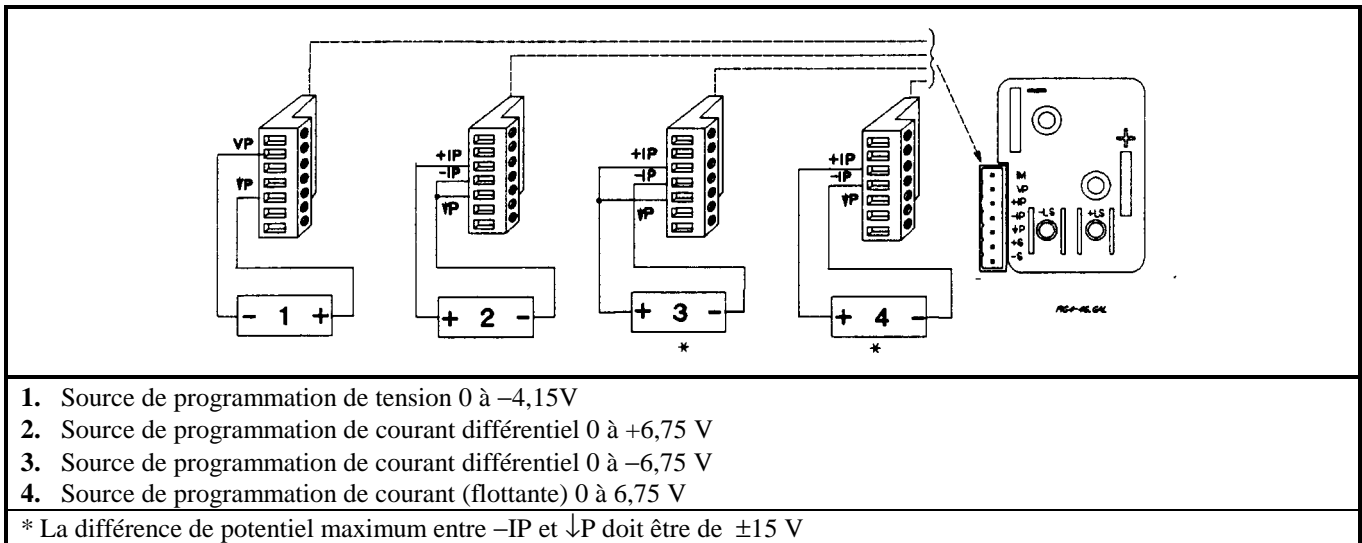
VP
↓P
- 1 +
+IP
-IP
↓P
+ 2 -
+IP
-IP
↓P
+ 3 -
*
+IP
-IP
↓P
+ 4 -
*
IM
VP
+IP
-IP
↓P
+S
-S
-LS
+LS
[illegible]

**1.** Source de programmation de tension 0 à −4,15V
**2.** Source de programmation de courant différentiel 0 à +6,75 V
**3.** Source de programmation de courant différentiel 0 à −6,75 V
**4.** Source de programmation de courant (flottante) 0 à 6,75 V

* La différence de potentiel maximum entre −IP et ↓P doit être de ±15 V